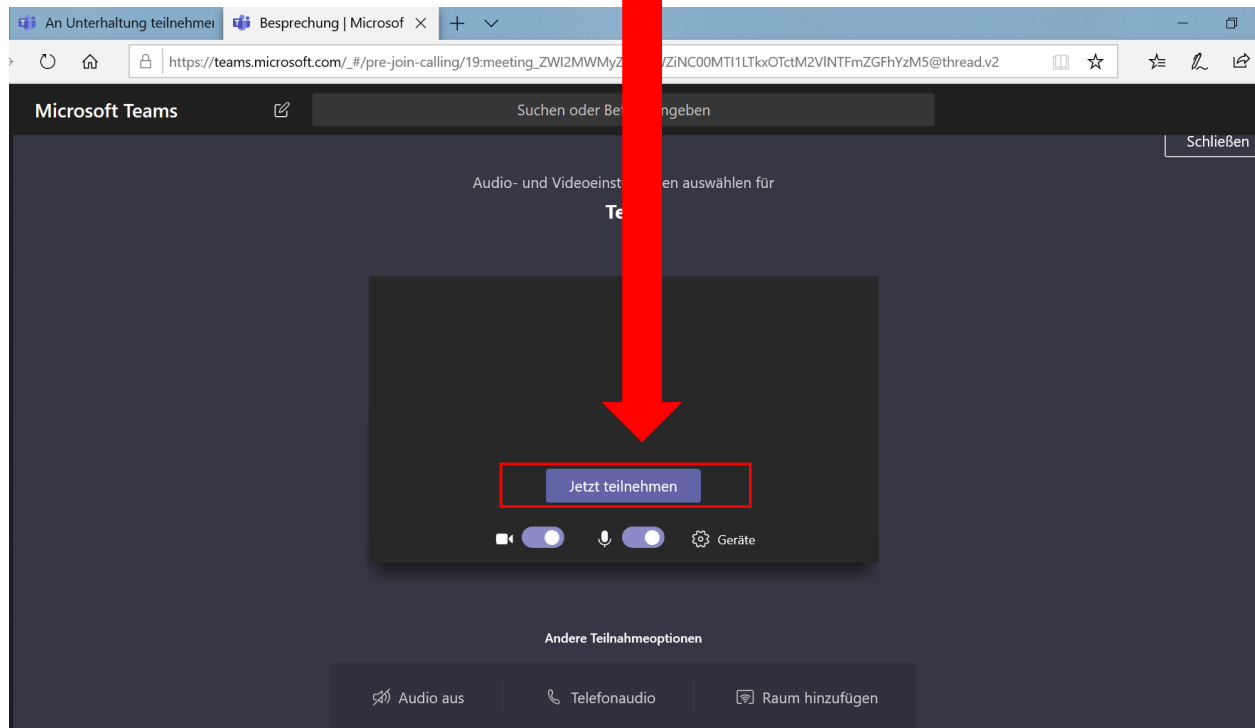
An Unterhaltung teilnehmei
Besprechung | Microsof ×

https://teams.microsoft.com/_#/pre-join-calling/19:meeting_ZWI2MWMyZ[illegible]ZiNC00MTI1LTkxOTctM2VlNTFmZGFhYzM5@thread.v2

Microsoft Teams

Suchen oder Be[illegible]ngeben

Schließen

Audio- und Videoeinst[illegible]en auswählen für

Te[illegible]

Jetzt teilnehmen

Geräte

Andere Teilnahmeoptionen

Audio aus

Telefonaudio

Raum hinzufügen